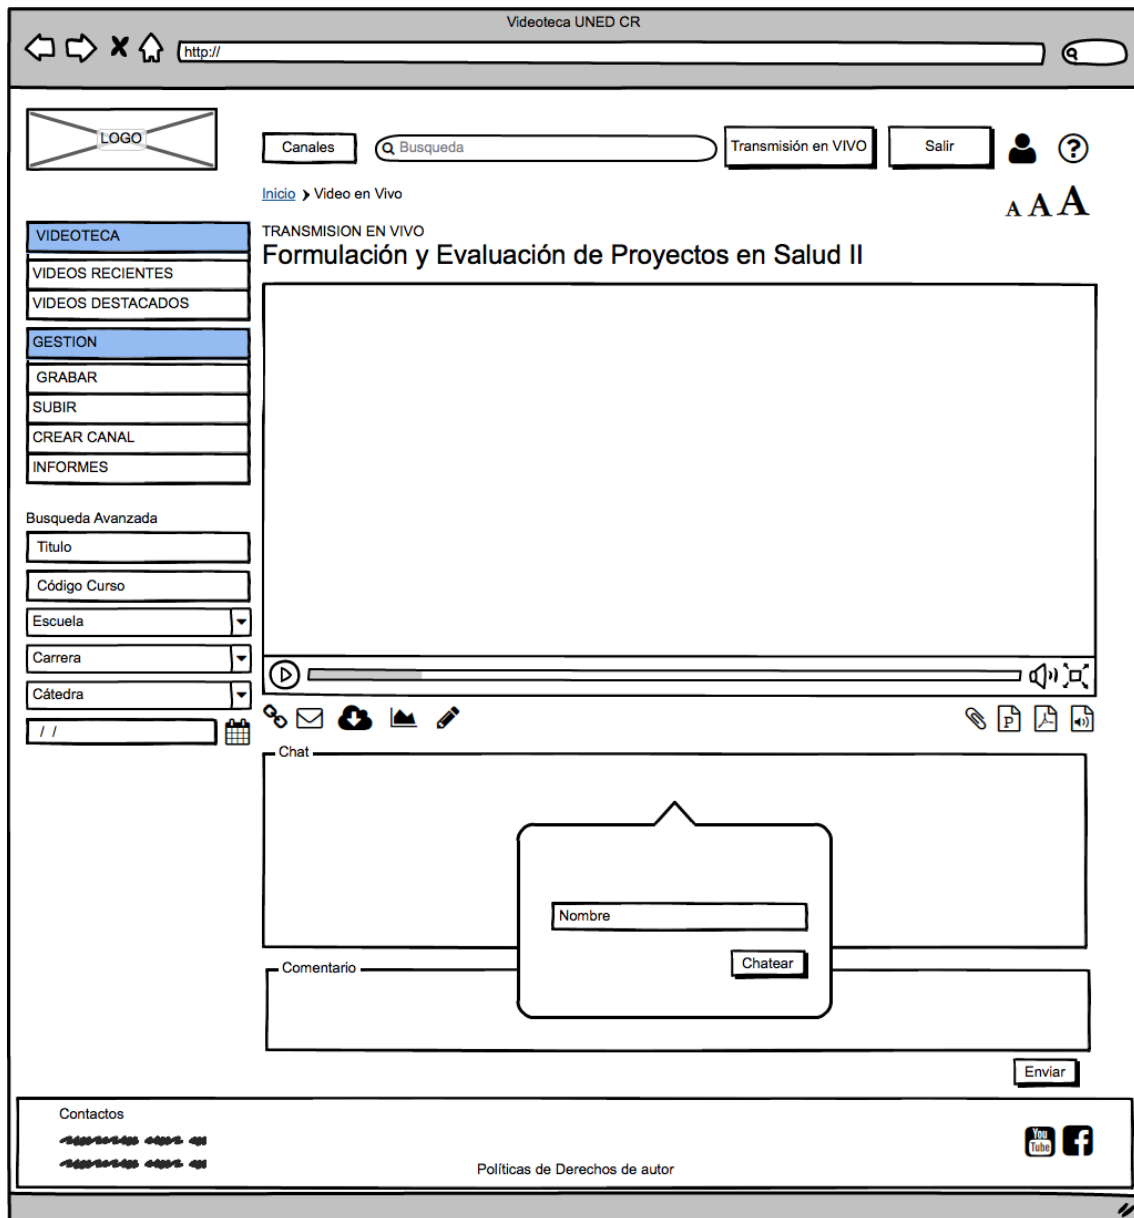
Videoteca UNED CR

http://

LOGO

Canales

Busqueda

Transmisión en VIVO

Salir

?

Inicio › Video en Vivo

A A A

VIDEOTECA

VIDEOS RECIENTES

VIDEOS DESTACADOS

GESTION

GRABAR

SUBIR

CREAR CANAL

INFORMES

Busqueda Avanzada

Titulo

Código Curso

Escuela

Carrera

Cátedra

/ /

TRANSMISION EN VIVO

Formulación y Evaluación de Proyectos en Salud II

Chat

Nombre

Chatear

Comentario

Enviar

Contactos

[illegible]

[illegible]

Políticas de Derechos de autor

You Tube